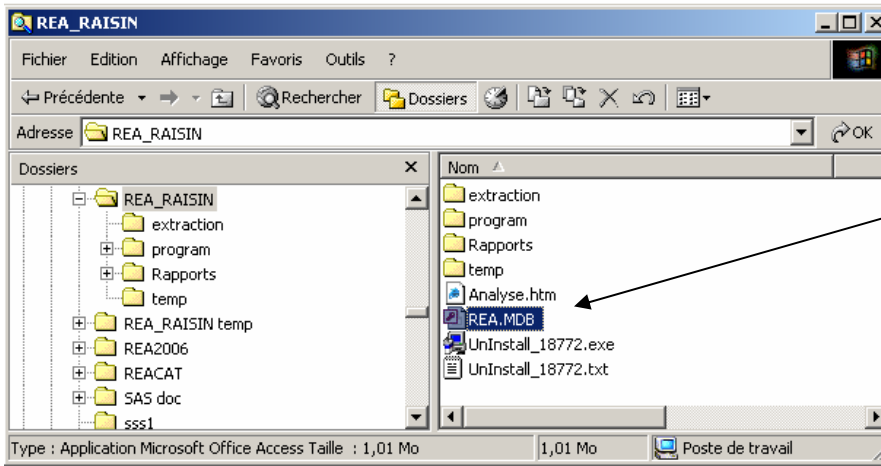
REA_RAISIN

Fichier Edition Affichage Favoris Outils ?

Précédente Rechercher Dossiers

Adresse REA_RAISIN OK

Dossiers ×

REA_RAISIN
extraction
program
Rapports
temp
REA_RAISIN temp
REA2006
REACAT
SAS doc
sss1

Nom

extraction
program
Rapports
temp
Analyse.htm
REA.MDB
UnInstall_18772.exe
UnInstall_18772.txt

Type : Application Microsoft Office Access Taille : 1,01 Mo | 1,01 Mo | Poste de travail